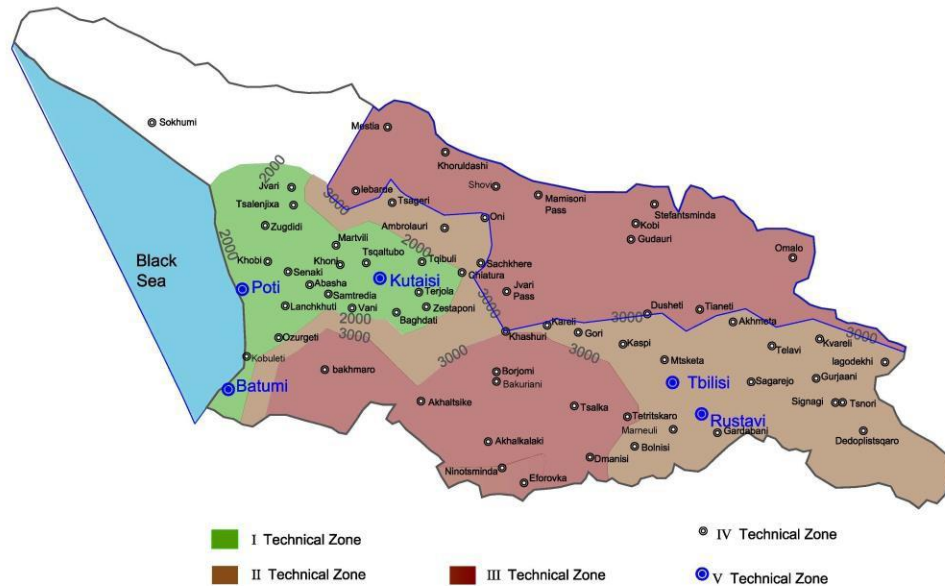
Sokhumi
Mestia
Khoruldashi
Shovi
Mamisoni Pass
Stefantsminda
Kobi
Gudauri
Omalo
Iebarde
Tsageri
Oni
Ambrolauri
Jvari
Tsalenjixa
Zugdidi
Martvili
Tsqaltubo
Tqibuli
Khobi
Khoni
Senaki
Kutaisi
Sachkhere
Chiatura
Jvari Pass
Poti
Abasha
Samtredia
Terjola
Lanchkhuti
Vani
Zestaponi
Baghdati
Ozurgeti
Kobuleti
Batumi
bakhmaro
Khashuri
Kareli
Gori
Dusheti
Tianeti
Akhmeta
Kaspi
Mtsketa
Telavi
Kvareli
Iagodekhi
Borjomi
Bakuriani
Tbilisi
Sagarejo
Gurjaani
Akhaltsike
Tsalka
Tetritskaro
Marneuli
Rustavi
Gardabani
Signagi
Tsnori
Akhalkalaki
Bolnisi
Dedoplistsqaro
Ninotsminda
Dmanisi
Eforovka
Black Sea
2000
2000
2000
2000
2000
3000
3000
3000
3000
3000
3000
3000

I Technical Zone
II Technical Zone
III Technical Zone
IV Technical Zone
V Technical Zone